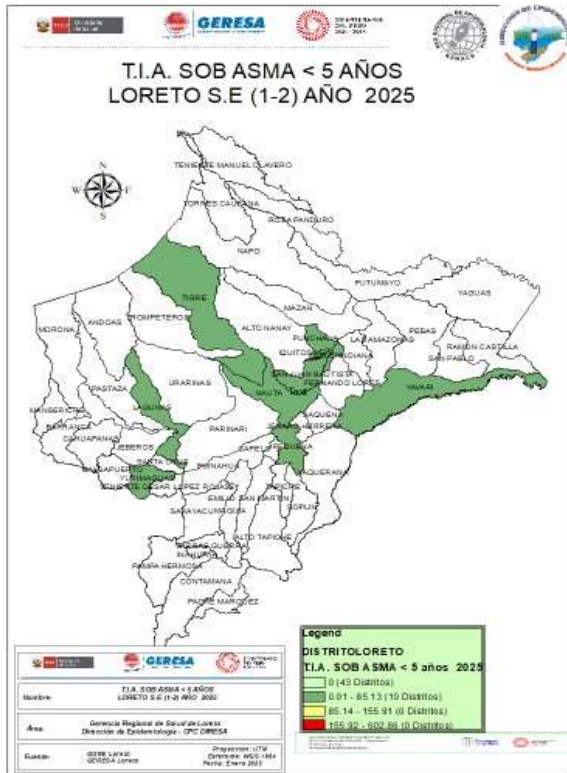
GERESA

T.I.A. SOB ASMA < 5 AÑOS
LORETO S.E (1-2) AÑO 2025

N
W E
S

TENIENTE MANUEL CLAVERO
TORRES CAUSANA
ROSA PANDURO
NAPO
PUTUMAYO
YAGUAS
TIGRE
MAZAN
TROMPETEROS
ALTO NANAY
PEBAS
MORONA
ANDOAS
PUNCHANA
LAS AMAZONAS
RAMON CASTILLA
QUITO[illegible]
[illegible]DIANA
SAN PABLO
PASTAZA
URARINAS
SAN JUAN BAUTISTA
FERNANDO LORES
YAVARI
MANSERICHE
NAUTA
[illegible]
YAQUERANA
BARRANCA
LAGUNAS
PARINARI
CAHUAPANAS
JEBEROS
REQUENA
SANTA CRUZ
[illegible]
BALSAPUERTO
YURIMAGUAS
TENIENTE CESAR LOPEZ ROJAS
EMILIO SAN MARTIN
SOPLIN
SARAYACU
ALTO TAPICHE
VARGAS GUERRA
PAMPA HERMOSA
CONTAMANA
PADRE MARQUEZ

Legend
DISTRITOLORETO
T.I.A. SOB ASMA < 5 años 2025
0 (43 Distritos)
0.01 - 85.13 (10 Distritos)
85.14 - 155.91 (0 Distritos)
155.92 - 602.86 (0 Distritos)

GERESA

Nombre: T.I.A. SOB ASMA < 5 AÑOS LORETO S.E (1-2) AÑO 2025
Área: Gerencia Regional de Salud de Loreto Dirección de Epidemiología - CPC DIRESA
Fuente: GDRE Loreto GERESA Loreto
Proyección: UTM
Referencia: WGS 1984
Fecha: Enero 2025